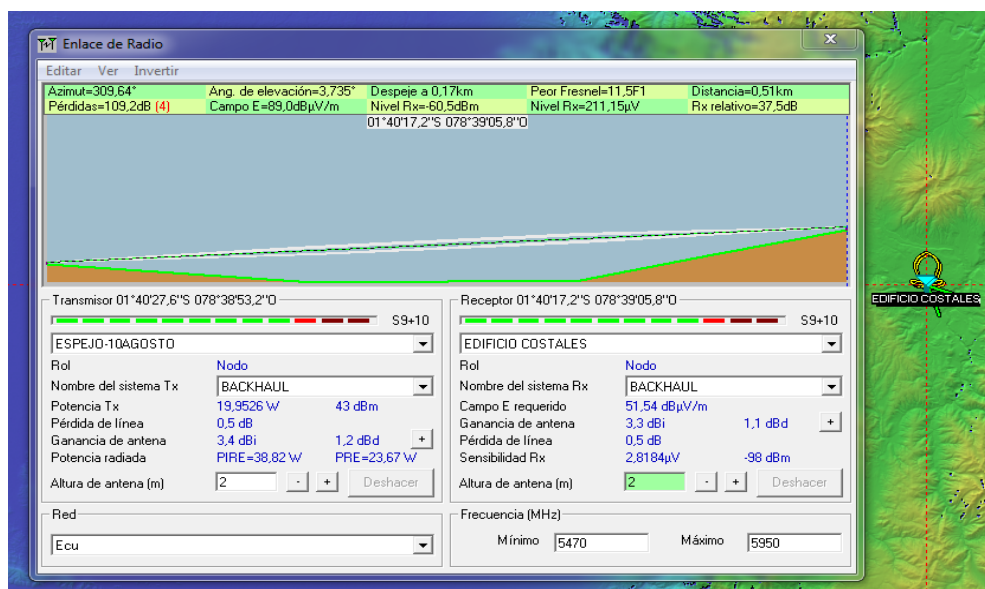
Enlace de Radio

Editar Ver Invertir

Azimut=309,64° Ang. de elevación=3,735° Despeje a 0,17km Peor Fresnel=11,5F1 Distancia=0,51km
Pérdidas=109,2dB (4) Campo E=89,0dBµV/m Nivel Rx=-60,5dBm Nivel Rx=211,15µV Rx relativo=37,5dB

01°40'17,2"S 078°39'05,8"O

Transmisor 01°40'27,6"S 078°38'53,2"O
S9+10
ESPEJO-10AGOSTO
Rol Nodo
Nombre del sistema Tx BACKHAUL
Potencia Tx 19,9526 W 43 dBm
Pérdida de línea 0,5 dB
Ganancia de antena 3,4 dBi 1,2 dBd +
Potencia radiada PIRE=38,82 W PRE=23,67 W
Altura de antena (m) 2 - + Deshacer

Receptor 01°40'17,2"S 078°39'05,8"O
S9+10
EDIFICIO COSTALES
Rol Nodo
Nombre del sistema Rx BACKHAUL
Campo E requerido 51,54 dBµV/m
Ganancia de antena 3,3 dBi 1,1 dBd +
Pérdida de línea 0,5 dB
Sensibilidad Rx 2,8184µV -98 dBm
Altura de antena (m) 2 - + Deshacer

Red
Ecu

Frecuencia (MHz)
Mínimo 5470 Máximo 5950

EDIFICIO COSTALES